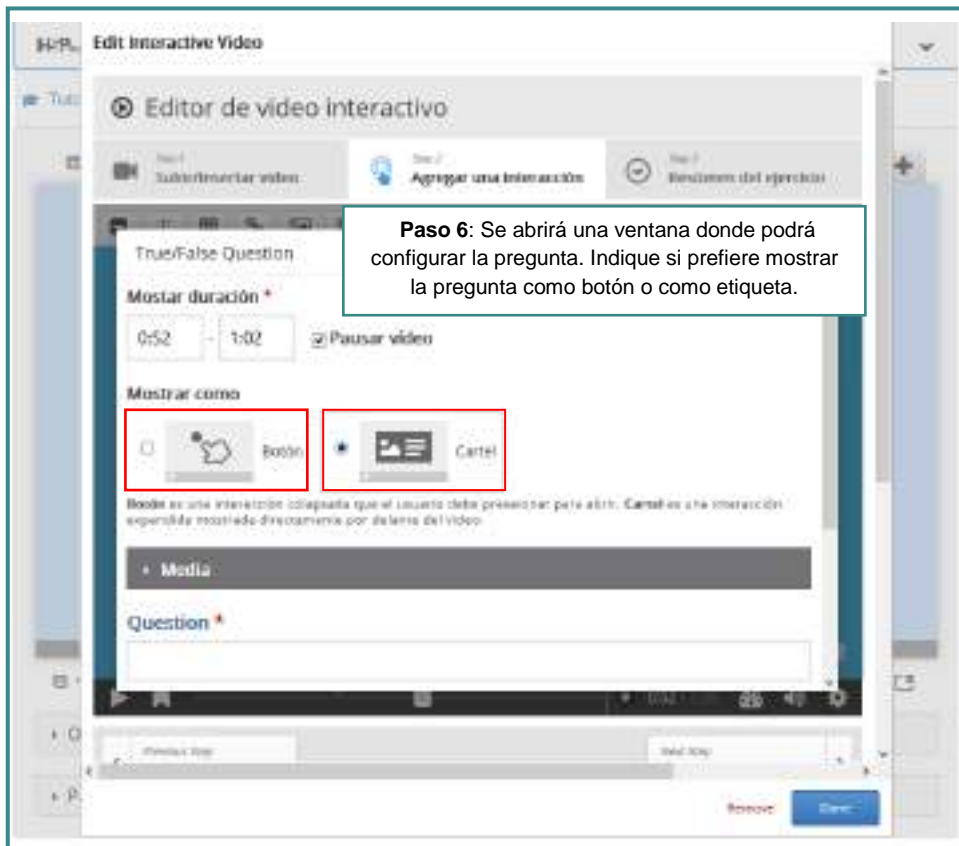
H-P... Edit Interactive Video

Tut...

Editor de video interactivo

Step 1
Subir/Insertar video

Step 2
Agregar una interacción

Step 3
Resumen del ejercicio

Paso 6: Se abrirá una ventana donde podrá configurar la pregunta. Indique si prefiere mostrar la pregunta como botón o como etiqueta.

True/False Question

Mostar duración *

0:52 - 1:02 Pausar video

Mostrar como

Botón

Cartel

Botón es una interacción colapsada que el usuario debe presionar para abrir. Cartel es una interacción expandida mostrada directamente por delante del video

Media

Question *

Previous Step

Next Step

Remove

Done